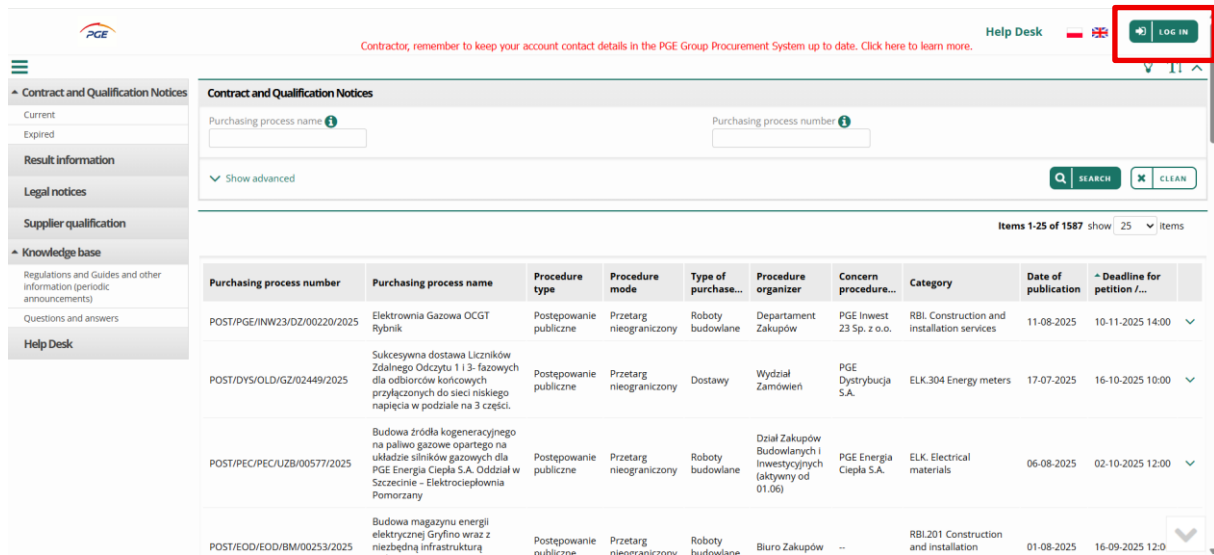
PGE

Contractor, remember to keep your account contact details in the PGE Group Procurement System up to date. Click here to learn more.

Help Desk

LOG IN

Contract and Qualification Notices
Current
Expired
Result information
Legal notices
Supplier qualification
Knowledge base
Regulations and Guides and other information (periodic announcements)
Questions and answers
Help Desk

Contract and Qualification Notices

Purchasing process name

Purchasing process number

Show advanced

SEARCH

CLEAN

Items 1-25 of 1587 show 25 items

| Purchasing process number | Purchasing process name | Procedure type | Procedure mode | Type of purchase... | Procedure organizer | Concern procedure... | Category | Date of publication | Deadline for petition /... |
|---|---|---|---|---|---|---|---|---|---|
| POST/PGE/INW23/DZ/00220/2025 | Elektrownia Gazowa OCGT Rybnik | Postępowanie publiczne | Przetarg nieograniczony | Roboty budowlane | Departament Zakupów | PGE Inwest 23 Sp. z o.o. | RBI. Construction and installation services | 11-08-2025 | 10-11-2025 14:00 |
| POST/DYS/OLD/GZ/02449/2025 | Sukcesywna dostawa Liczników Zdalnego Odczytu 1 i 3- fazowych dla odbiorców końcowych przyłączonych do sieci niskiego napięcia w podziale na 3 części. | Postępowanie publiczne | Przetarg nieograniczony | Dostawy | Wydział Zamówień | PGE Dystrybucja S.A. | ELK.304 Energy meters | 17-07-2025 | 16-10-2025 10:00 |
| POST/PEC/PEC/UZB/00577/2025 | Budowa źródła kogeneracyjnego na paliwo gazowe opartego na układzie silników gazowych dla PGE Energia Ciepła S.A. Oddział w Szczecinie – Elektrociepłownia Pomorzany | Postępowanie publiczne | Przetarg nieograniczony | Roboty budowlane | Dział Zakupów Budowlanych i Inwestycyjnych (aktywny od 01.06) | PGE Energia Ciepła S.A. | ELK. Electrical materials | 06-08-2025 | 02-10-2025 12:00 |
| POST/EOD/EOD/BM/00253/2025 | Budowa magazynu energii elektrycznej Gryfino wraz z niezbędną infrastrukturą | Postępowanie publiczne | Przetarg nieograniczony | Roboty budowlane | Biuro Zakupów | -- | RBI.201 Construction and installation | 01-08-2025 | 16-09-2025 12:0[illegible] |